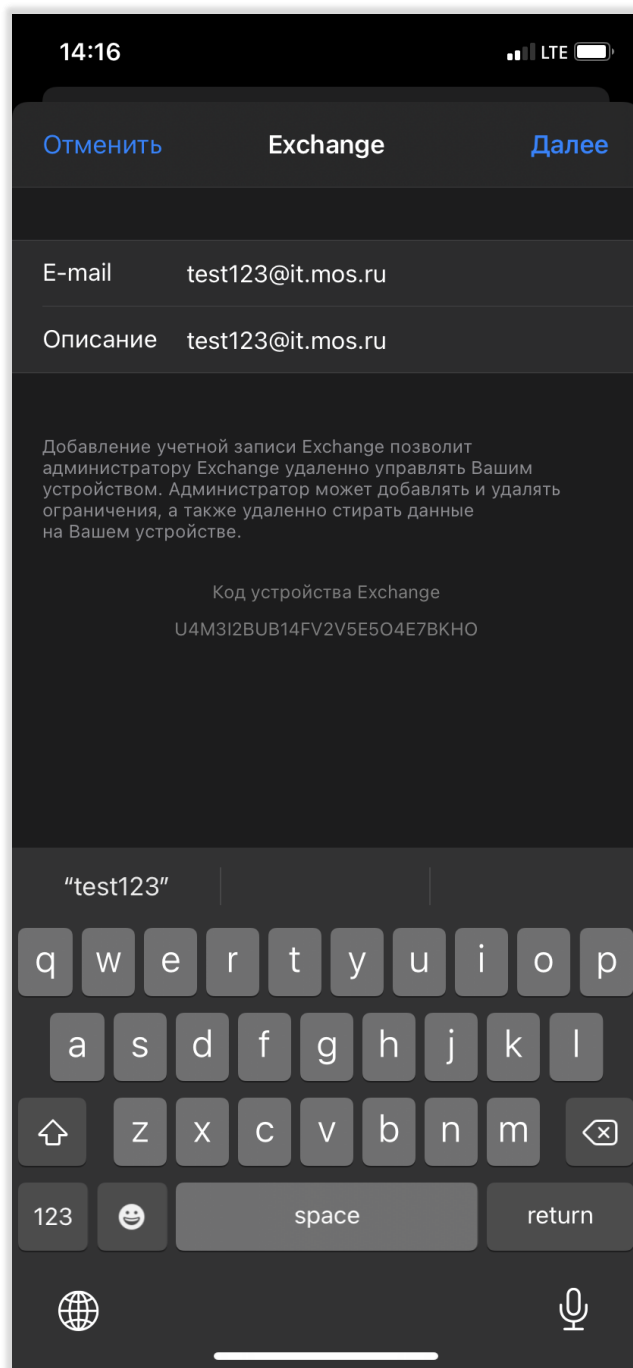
14:16
LTE

Отменить Exchange Далее

E-mail test123@it.mos.ru
Описание test123@it.mos.ru

Добавление учетной записи Exchange позволит администратору Exchange удаленно управлять Вашим устройством. Администратор может добавлять и удалять ограничения, а также удаленно стирать данные на Вашем устройстве.

Код устройства Exchange
U4M3I2BUB14FV2V5E5O4E7BKHO

“test123”

q w e r t y u i o p
a s d f g h j k l
z x c v b n m
123 space return